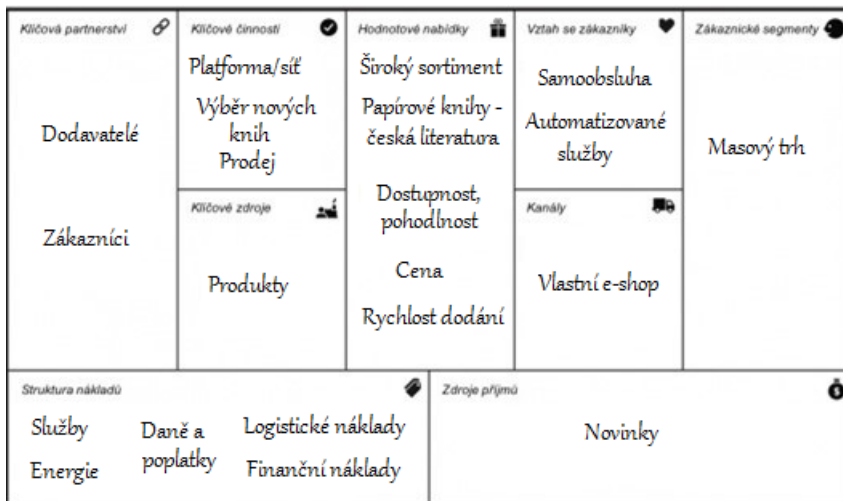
Klíčová partnerství

Dodavatelé

Zákazníci

Klíčové činnosti

Platforma/síť

Výběr nových knih

Prodej

Klíčové zdroje

Produkty

Hodnotové nabídky

Široký sortiment

Papírové knihy - česká literatura

Dostupnost, pohodlnost

Cena

Rychlost dodání

Vztah se zákazníky

Samoobsluha

Automatizované služby

Kanály

Vlastní e-shop

Zákaznické segmenty

Masový trh

Struktura nákladů

Služby

Energie

Daně a poplatky

Logistické náklady

Finanční náklady

Zdroje příjmů

Novinky